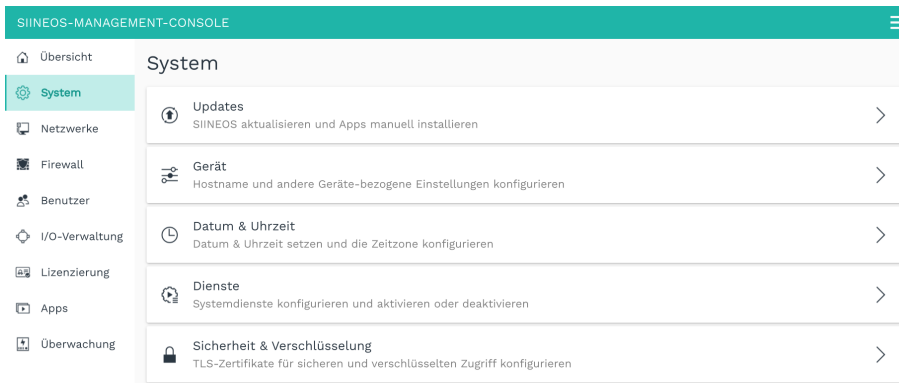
SIINEOS-MANAGEMENT-CONSOLE

Übersicht
System
Netzwerke
Firewall
Benutzer
I/O-Verwaltung
Lizenzierung
Apps
Überwachung

System

Updates
SIINEOS aktualisieren und Apps manuell installieren

Gerät
Hostname und andere Geräte-bezogene Einstellungen konfigurieren

Datum & Uhrzeit
Datum & Uhrzeit setzen und die Zeitzone konfigurieren

Dienste
Systemdienste konfigurieren und aktivieren oder deaktivieren

Sicherheit & Verschlüsselung
TLS-Zertifikate für sicheren und verschlüsselten Zugriff konfigurieren